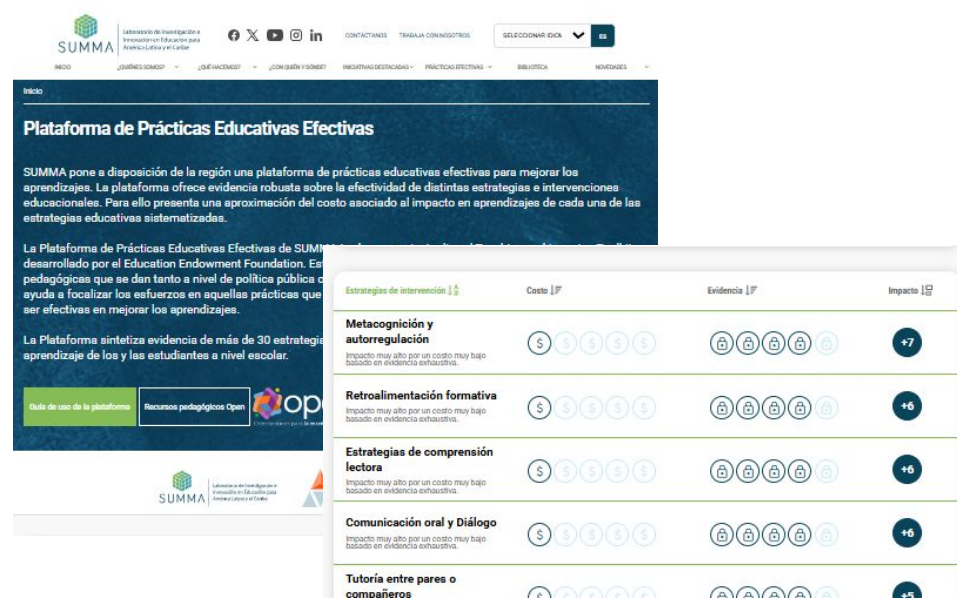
SUMMA Laboratorio de Investigación e Innovación en Educación para América Latina y el Caribe

CONTACTANOS TRABAJA CON NOSOTROS SELECCIONAR IDIOMA ES

INICIO ¿QUIÉNES SOMOS? ¿QUÉ HACEMOS? ¿CON QUIÉN Y DÓNDE? INICIATIVAS DESTACADAS PRÁCTICAS EFECTIVAS BIBLIOTECA NOVEDADES

Inicio

Plataforma de Prácticas Educativas Efectivas

SUMMA pone a disposición de la región una plataforma de prácticas educativas efectivas para mejorar los aprendizajes. La plataforma ofrece evidencia robusta sobre la efectividad de distintas estrategias e intervenciones educacionales. Para ello presenta una aproximación del costo asociado al impacto en aprendizajes de cada una de las estrategias educativas sistematizadas.

La Plataforma de Prácticas Educativas Efectivas de SUMM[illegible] desarrollado por el Education Endowment Foundation. Es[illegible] pedagógicas que se dan tanto a nivel de política pública c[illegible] ayuda a focalizar los esfuerzos en aquellas prácticas que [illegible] ser efectivas en mejorar los aprendizajes.

La Plataforma sintetiza evidencia de más de 30 estrategi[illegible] aprendizaje de los y las estudiantes a nivel escolar.

Guía de uso de la plataforma Recursos pedagógicos Open ope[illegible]

SUMMA Laboratorio de Investigación e Innovación en Educación para América Latina y el Caribe

| Estrategias de intervención | Costo | Evidencia | Impacto |
|---|---|---|---|
| Metacognición y autorregulación<br>Impacto muy alto por un costo muy bajo basado en evidencia exhaustiva. | $ $ $ $ $ | | +7 |
| Retroalimentación formativa<br>Impacto muy alto por un costo muy bajo basado en evidencia exhaustiva. | $ $ $ $ $ | | +6 |
| Estrategias de comprensión lectora<br>Impacto muy alto por un costo muy bajo basado en evidencia exhaustiva. | $ $ $ $ $ | | +6 |
| Comunicación oral y Diálogo<br>Impacto muy alto por un costo muy bajo basado en evidencia exhaustiva. | $ $ $ $ $ | | +6 |
| Tutoría entre pares o compañeros | $ | | +5 |